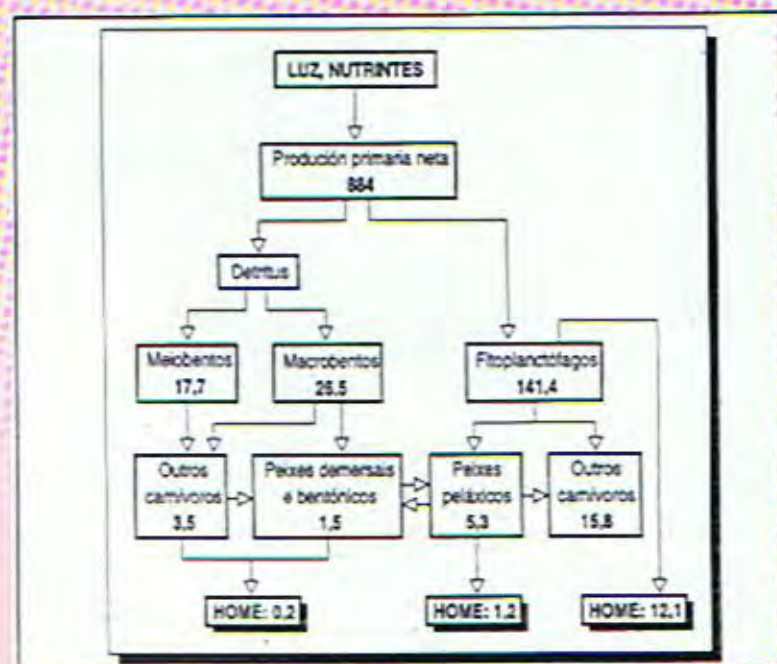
LUZ, NUTRINTES

Produción primaria neta
884

Detritus

Meiobentos
17,7

Macrobentos
26,5

Fitoplanctófagos
141,4

Outros carnívoros
3,5

Peixes demersais e bentónicos
1,5

Peixes peláxicos
5,3

Outros carnívoros
15,8

HOME: 0,2

HOME: 1,2

HOME: 12,1